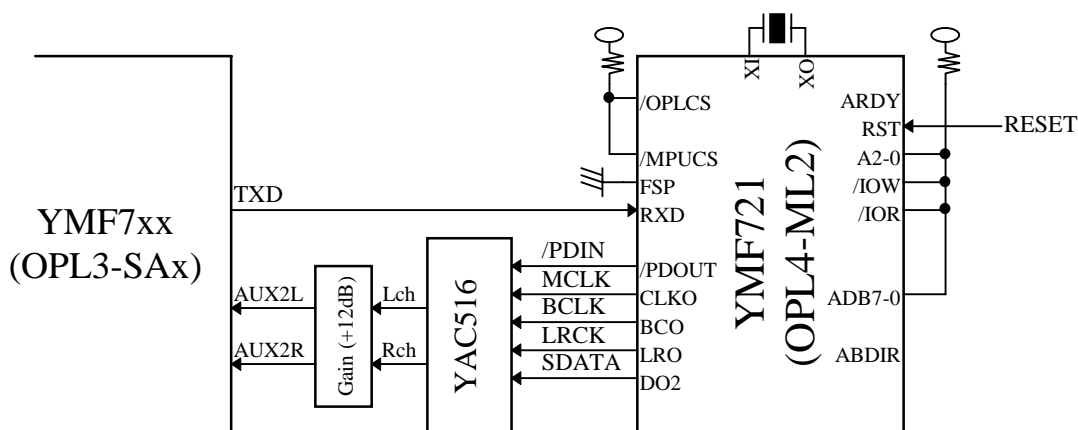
XI XO

/OPLCS
/MPUCS
FSP
RXD
/PDOUT
CLKO
BCO
LRO
DO2

ARDY
RST
A2-0
/IOW
/IOR
ADB7-0
ABDIR

RESET

YMF721
(OPL4-ML2)

YMF7xx
(OPL3-SAx)

TXD

/PDIN
MCLK
BCLK
LRCK
SDATA

YAC516

Gain (+12dB)

AUX2L
AUX2R
Lch
Rch